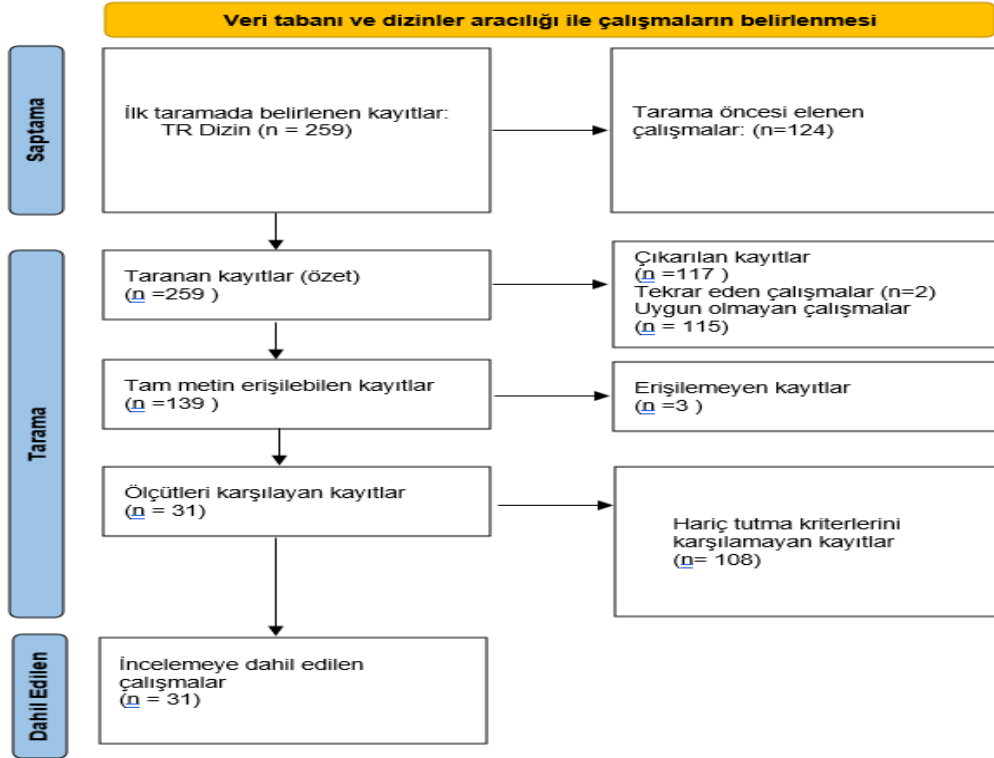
Veri tabanı ve dizinler aracılığı ile çalışmaların belirlenmesi

Saptama

İlk taramada belirlenen kayıtlar:
TR Dizin (n = 259)

Tarama öncesi elenen çalışmalar: (n=124)

Tarama

Taranan kayıtlar (özet)
(n =259 )

Çıkarılan kayıtlar
(n =117 )
Tekrar eden çalışmalar (n=2)
Uygun olmayan çalışmalar
(n = 115)

Tam metin erişilebilen kayıtlar
(n =139 )

Erişilemeyen kayıtlar
(n =3 )

Ölçütleri karşılayan kayıtlar
(n = 31)

Hariç tutma kriterlerini karşılamayan kayıtlar
(n= 108)

Dahil Edilen

İncelemeye dahil edilen çalışmalar
(n = 31)